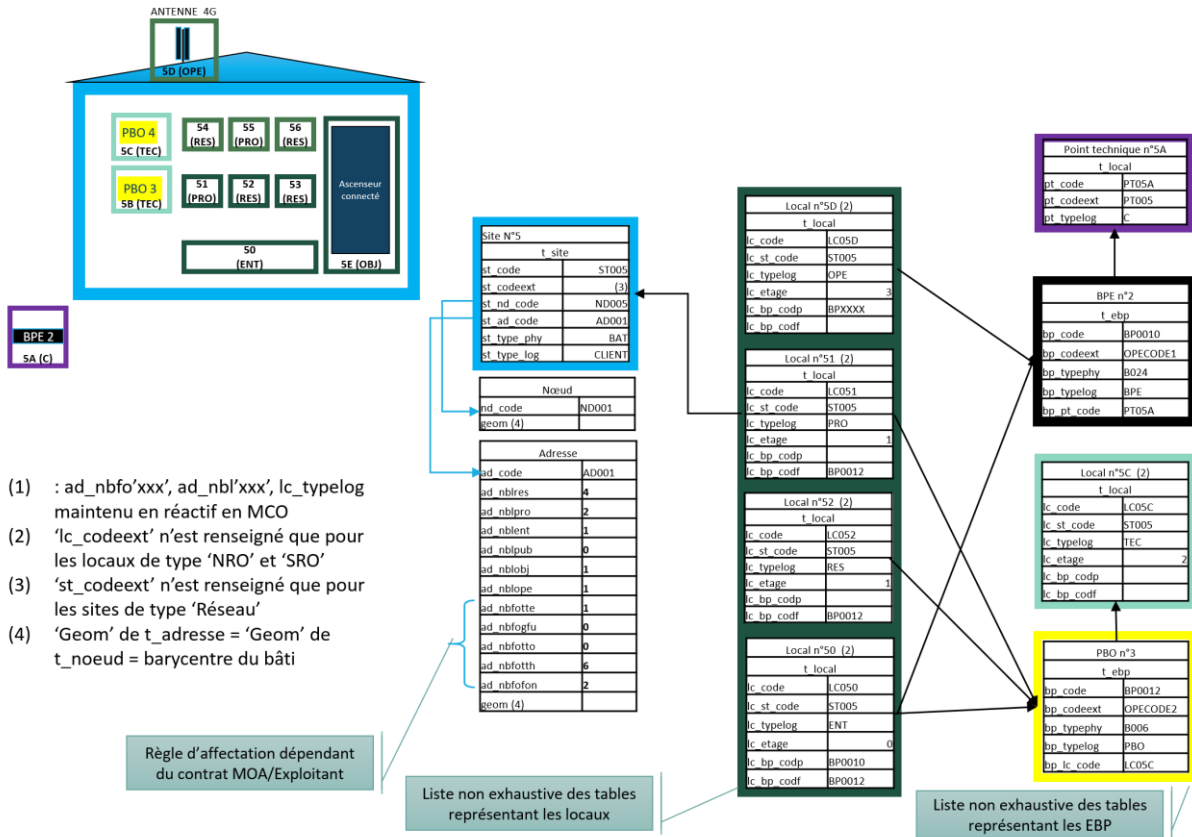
ANTENNE 4G

5D (OPE)

PBO 4
5C (TEC)

54 (RES)

55 (PRO)

56 (RES)

PBO 3
5B (TEC)

51 (PRO)

52 (RES)

53 (RES)

Ascenseur connecté

50 (ENT)

5E (OBJ)

BPE 2
5A (C)

(1) : ad_nbfo'xxx', ad_nbl'xxx', lc_typelog maintenu en réactif en MCO
(2) 'lc_codeext' n'est renseigné que pour les locaux de type 'NRO' et 'SRO'
(3) 'st_codeext' n'est renseigné que pour les sites de type 'Réseau'
(4) 'Geom' de t_adresse = 'Geom' de t_noeud = barycentre du bâti

| Site N°5 | |
|---|---|
| t_site | |
| st_code | ST005 |
| st_codeext | (3) |
| st_nd_code | ND005 |
| st_ad_code | AD001 |
| st_type_phy | BAT |
| st_type_log | CLIENT |

| Nœud | |
|---|---|
| nd_code | ND001 |
| geom (4) | |

| Adresse | |
|---|---|
| ad_code | AD001 |
| ad_nblres | 4 |
| ad_nblpro | 2 |
| ad_nblent | 1 |
| ad_nblpub | 0 |
| ad_nblobj | 1 |
| ad_nblope | 1 |
| ad_nbfotte | 1 |
| ad_nbfogfu | 0 |
| ad_nbfotto | 0 |
| ad_nbfotth | 6 |
| ad_nbfofon | 2 |
| geom (4) | |

Règle d'affectation dépendant du contrat MOA/Exploitant

| Local n°5D (2) | |
|---|---|
| t_local | |
| lc_code | LC05D |
| lc_st_code | ST005 |
| lc_typelog | OPE |
| lc_etage | 3 |
| lc_bp_codp | BPXXXX |
| lc_bp_codf | |

| Local n°51 (2) | |
|---|---|
| t_local | |
| lc_code | LC051 |
| lc_st_code | ST005 |
| lc_typelog | PRO |
| lc_etage | 1 |
| lc_bp_codp | |
| lc_bp_codf | BP0012 |

| Local n°52 (2) | |
|---|---|
| t_local | |
| lc_code | LC052 |
| lc_st_code | ST005 |
| lc_typelog | RES |
| lc_etage | 1 |
| lc_bp_codp | |
| lc_bp_codf | BP0012 |

| Local n°50 (2) | |
|---|---|
| t_local | |
| lc_code | LC050 |
| lc_st_code | ST005 |
| lc_typelog | ENT |
| lc_etage | 0 |
| lc_bp_codp | BP0010 |
| lc_bp_codf | BP0012 |

Liste non exhaustive des tables représentant les locaux

| Point technique n°5A | |
|---|---|
| t_local | |
| pt_code | PT05A |
| pt_codeext | PT005 |
| pt_typelog | C |

| BPE n°2 | |
|---|---|
| t_ebp | |
| bp_code | BP0010 |
| bp_codeext | OPECODE1 |
| bp_typephy | B024 |
| bp_typelog | BPE |
| bp_pt_code | PT05A |

| Local n°5C (2) | |
|---|---|
| t_local | |
| lc_code | LC05C |
| lc_st_code | ST005 |
| lc_typelog | TEC |
| lc_etage | 2 |
| lc_bp_codp | |
| lc_bp_codf | |

| PBO n°3 | |
|---|---|
| t_ebp | |
| bp_code | BP0012 |
| bp_codeext | OPECODE2 |
| bp_typephy | B006 |
| bp_typelog | PBO |
| bp_lc_code | LC05C |

Liste non exhaustive des tables représentant les EBP